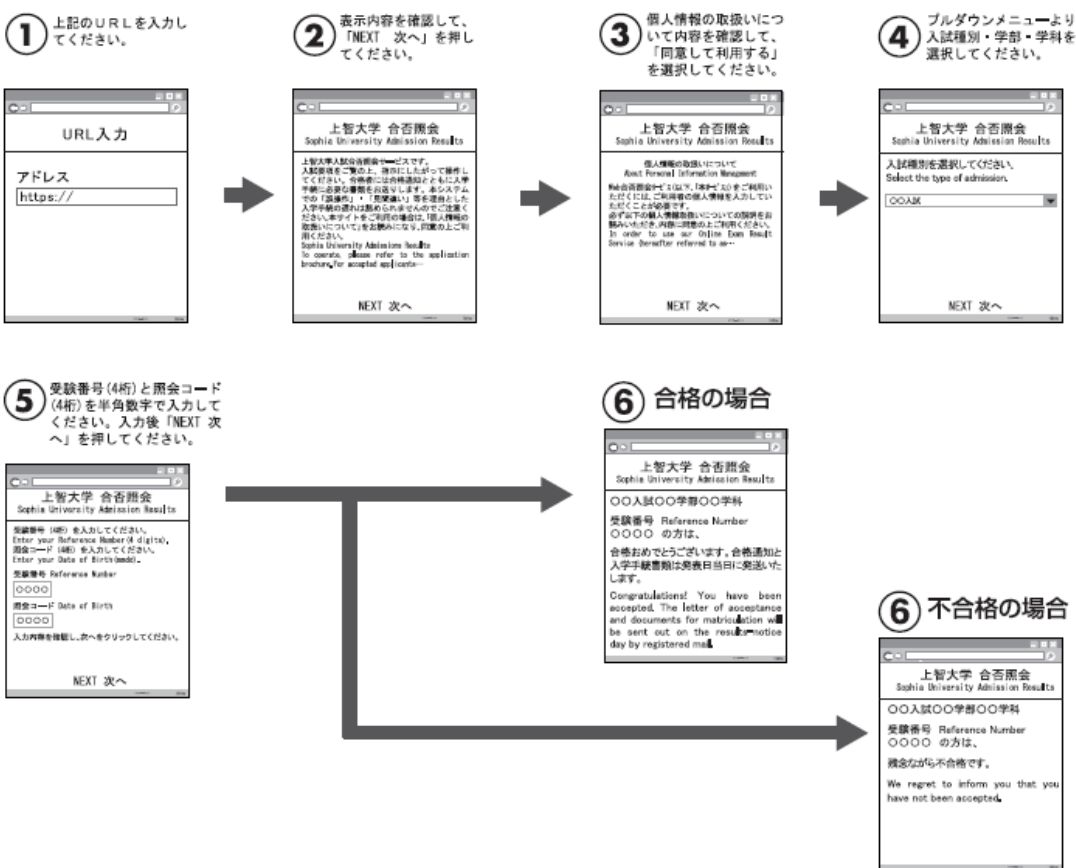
① 上記のＵＲＬを入力してください。

URL入力

アドレス
https://

② 表示内容を確認して、「NEXT 次へ」を押してください。

上智大学 合否照会
Sophia University Admission Results

上智大学入試合否照会サービスです。入試要項をご覧の上、指示にしたがって操作してください。合格者には合格通知とともに入学手続に必要な書類をお送りします。本システムでの「誤操作」・「見間違い」等を理由とした入学手続の遅れは認められませんのでご注意ください。本サイトをご利用の場合は、「個人情報の取扱いについて」をお読みになり、同意の上ご利用ください。
Sophia University Admissions Results
To operate, please refer to the application brochure. For accepted applicants…

NEXT 次へ

③ 個人情報の取扱いについて内容を確認して、「同意して利用する」を選択してください。

個人情報の取扱いについて
About Personal Information Management

Web合否照会サービス(以下、「本サービス」)をご利用いただくには、ご利用者の個人情報を入力していただくことが必要です。
必ず以下の個人情報取扱いについての説明をお読みいただき、内容に同意の上ご利用ください。
In order to use our Online Exam Result Service (hereafter referred to as…

NEXT 次へ

④ プルダウンメニューより入試種別・学部・学科を選択してください。

上智大学 合否照会
Sophia University Admission Results

入試種別を選択してください。
Select the type of admission.

○○入試

NEXT 次へ

⑤ 受験番号(4桁)と照会コード(4桁)を半角数字で入力してください。入力後「NEXT 次へ」を押してください。

上智大学 合否照会
Sophia University Admission Results

受験番号 (4桁) を入力してください。
Enter your Reference Number(4 digits).
照会コード (4桁) を入力してください。
Enter your Date of Birth(mmdd).
受験番号 Reference Number
○○○○
照会コード Date of Birth
○○○○
入力内容を確認し、次へをクリックしてください。

NEXT 次へ

⑥ 合格の場合

上智大学 合否照会
Sophia University Admission Results

○○入試○○学部○○学科

受験番号 Reference Number
○○○○ の方は、

合格おめでとうございます。合格通知と入学手続書類は発表日当日に発送いたします。

Congratulations! You have been accepted. The letter of acceptance and documents for matriculation will be sent out on the results notice day by registered mail.

⑥ 不合格の場合

上智大学 合否照会
Sophia University Admission Results

○○入試○○学部○○学科

受験番号 Reference Number
○○○○ の方は、

残念ながら不合格です。

We regret to inform you that you have not been accepted.